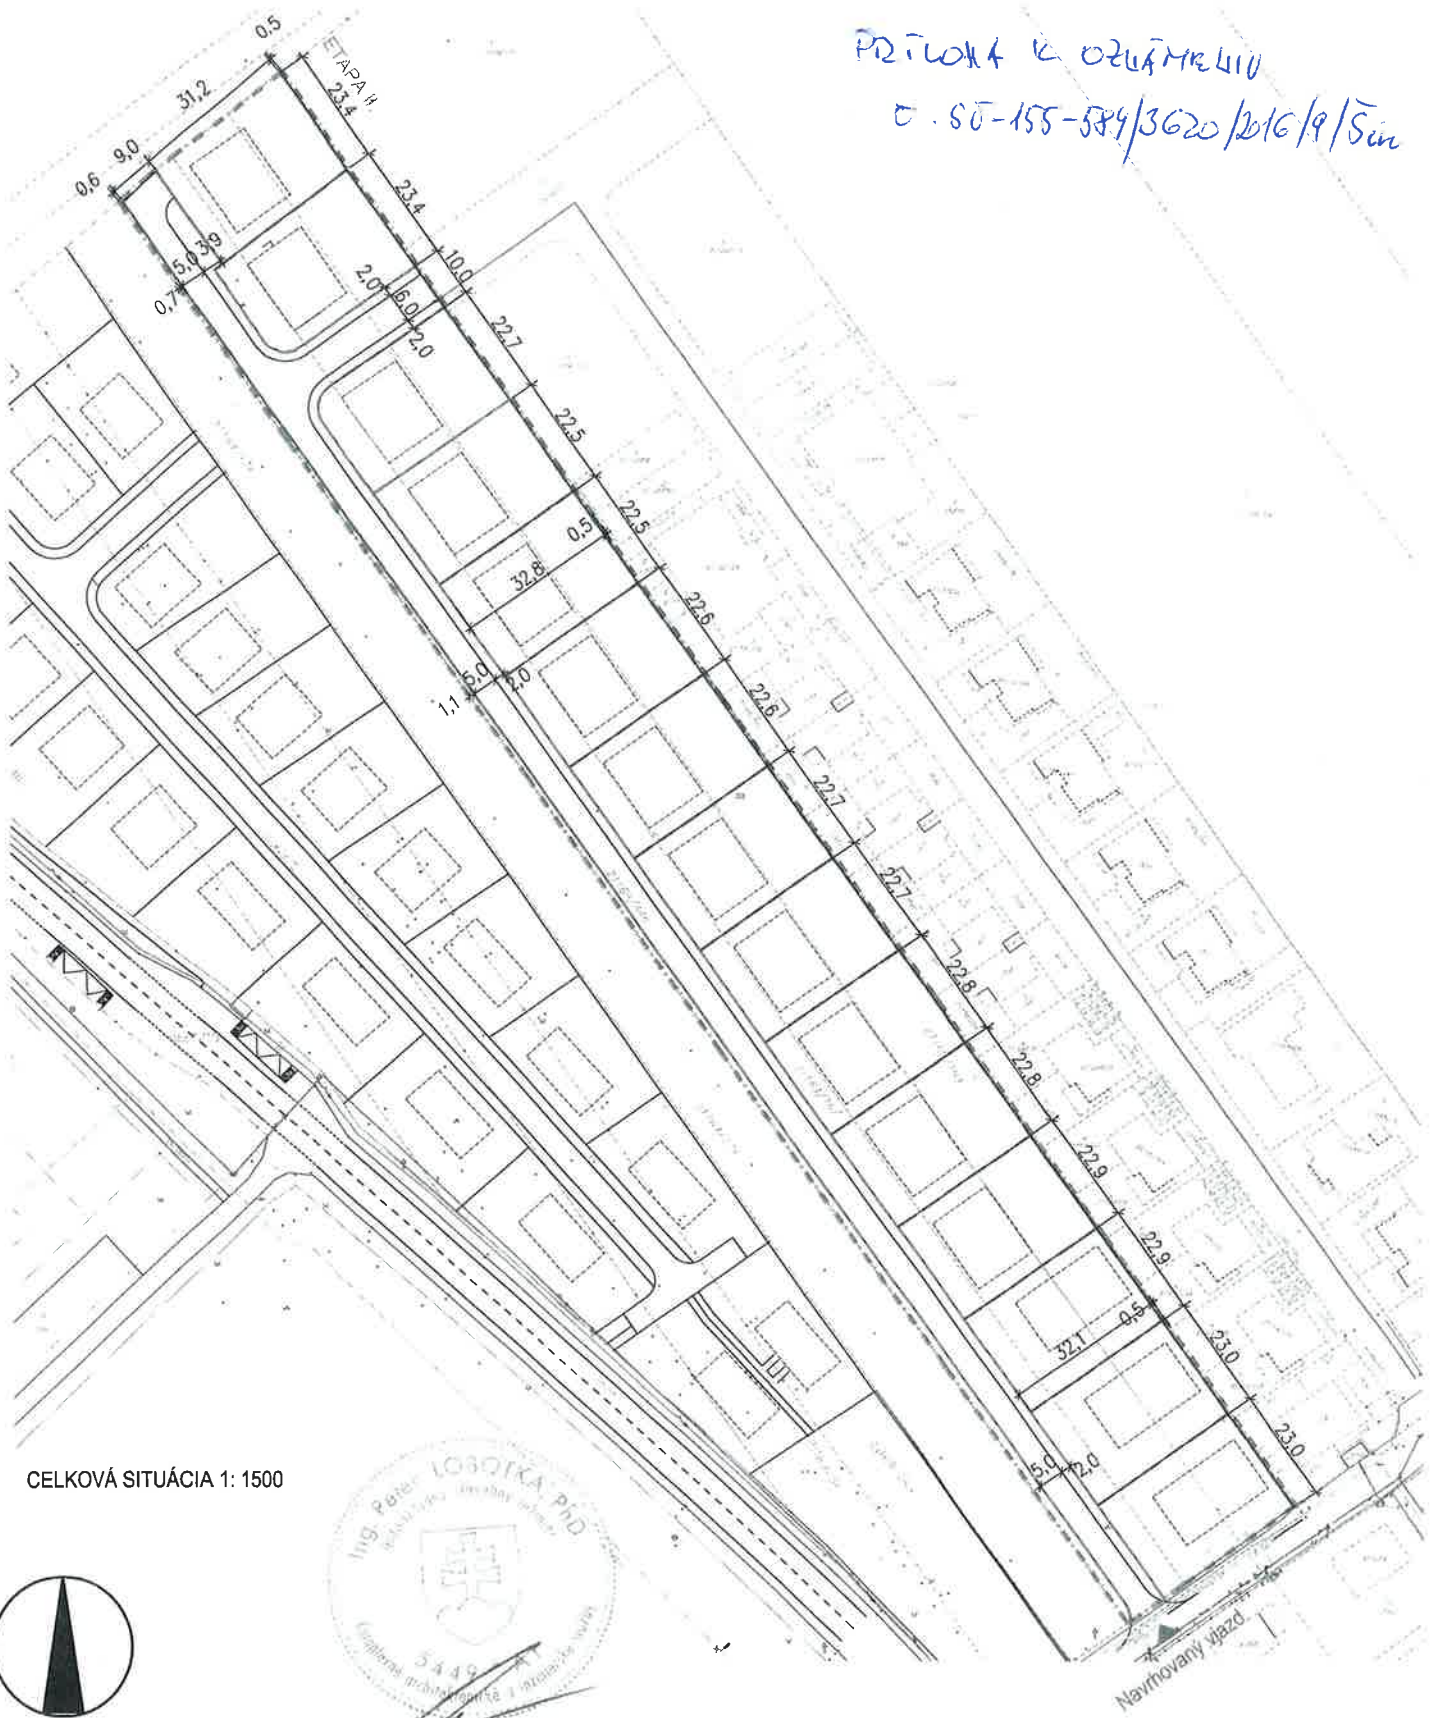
PRÍLOHA K OZNÁMENIU
Č. SÚ-155-584/3620/2016/9/Šm

0,5
ETAPA II
31,2
23,4
9,0
0,6
23,4
5,0
3,9
10,0
0,7
2,0
6,0
2,0
22,7
22,5
22,5
0,5
32,8
22,6
1,1
5,0
2,0
22,6
22,7
22,7
22,8
22,8
22,9
22,9
0,5
32,1
23,0
23,0
5,0
2,0

CELKOVÁ SITUÁCIA 1: 1500

Ing. Peter LOBOTKA, PhD.
5449 AA
Navrhovaný vjazd